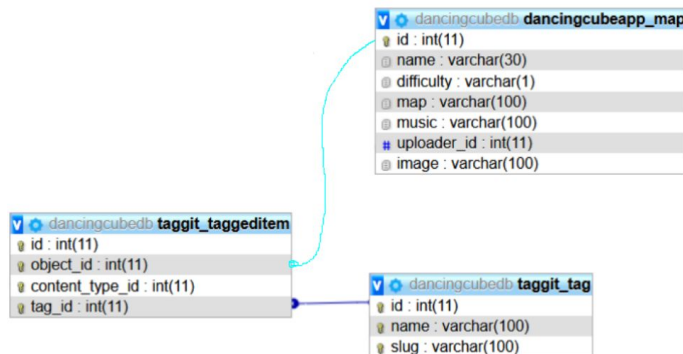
dancingcubedb dancingcubeapp_map
id : int(11)
name : varchar(30)
difficulty : varchar(1)
map : varchar(100)
music : varchar(100)
uploader_id : int(11)
image : varchar(100)

dancingcubedb taggit_taggeditem
id : int(11)
object_id : int(11)
content_type_id : int(11)
tag_id : int(11)

dancingcubedb taggit_tag
id : int(11)
name : varchar(100)
slug : varchar(100)